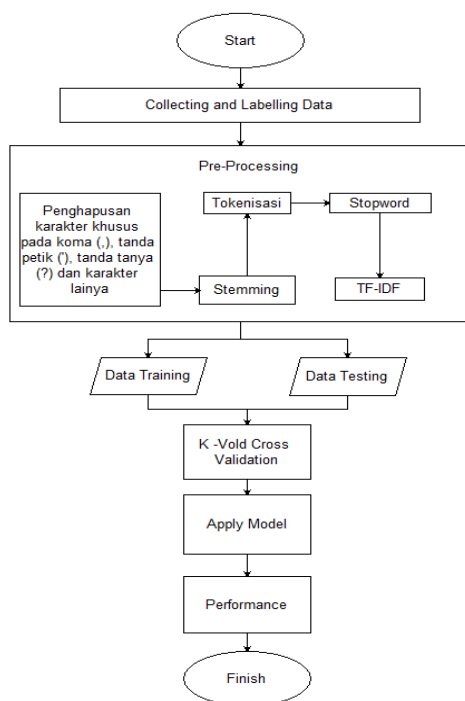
Start

Collecting and Labelling Data

Pre-Processing

Penghapusan karakter khusus pada koma (,), tanda petik ('), tanda tanya (?) dan karakter lainya

Tokenisasi

Stopword

Stemming

TF-IDF

Data Training

Data Testing

K -Vold Cross Validation

Apply Model

Performance

Finish